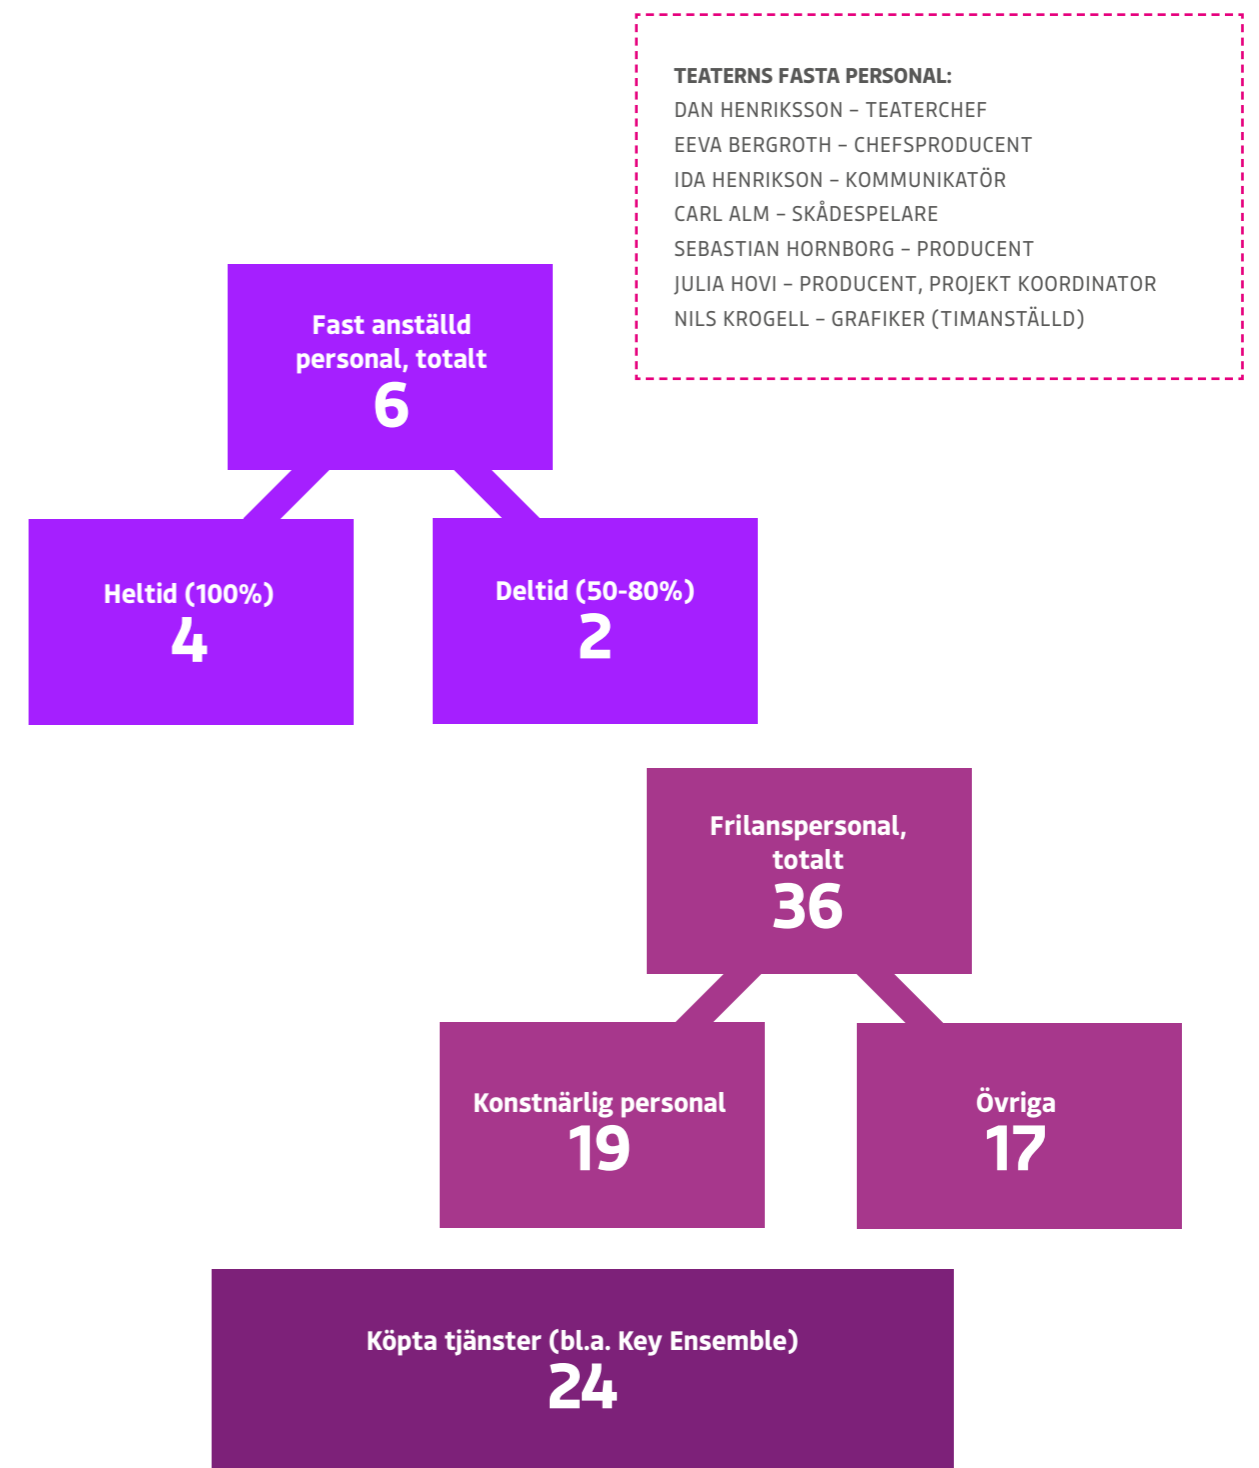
TEATERNS FASTA PERSONAL:
DAN HENRIKSSON – TEATERCHEF
EEVA BERGROTH – CHEFSPRODUCENT
IDA HENRIKSON – KOMMUNIKATÖR
CARL ALM – SKÅDESPELARE
SEBASTIAN HORNBORG – PRODUCENT
JULIA HOVI – PRODUCENT, PROJEKT KOORDINATOR
NILS KROGELL – GRAFIKER (TIMANSTÄLLD)

Fast anställd personal, totalt
6

Heltid (100%)
4

Deltid (50-80%)
2

Frilanspersonal, totalt
36

Konstnärlig personal
19

Övriga
17

Köpta tjänster (bl.a. Key Ensemble)
24